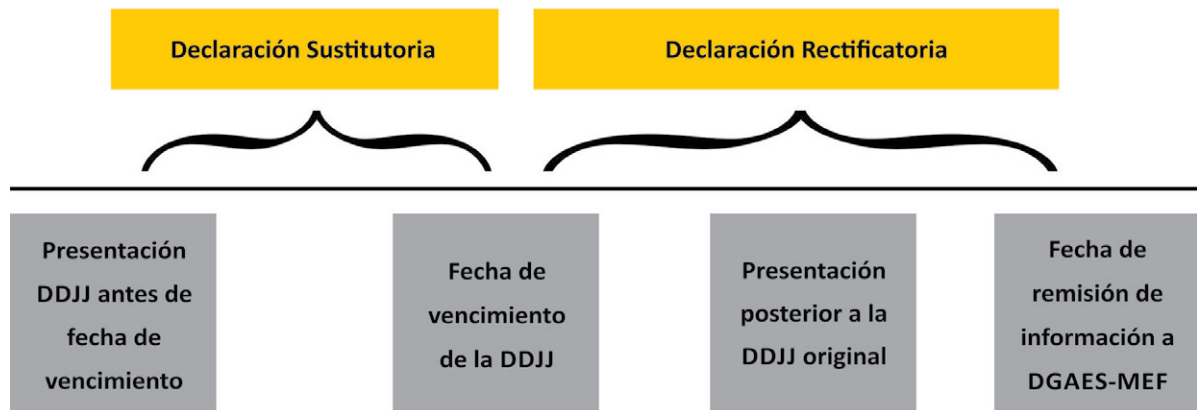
Declaración Sustitutoria

Declaración Rectificatoria

Presentación DDJJ antes de fecha de vencimiento

Fecha de vencimiento de la DDJJ

Presentación posterior a la DDJJ original

Fecha de remisión de información a DGAES-MEF